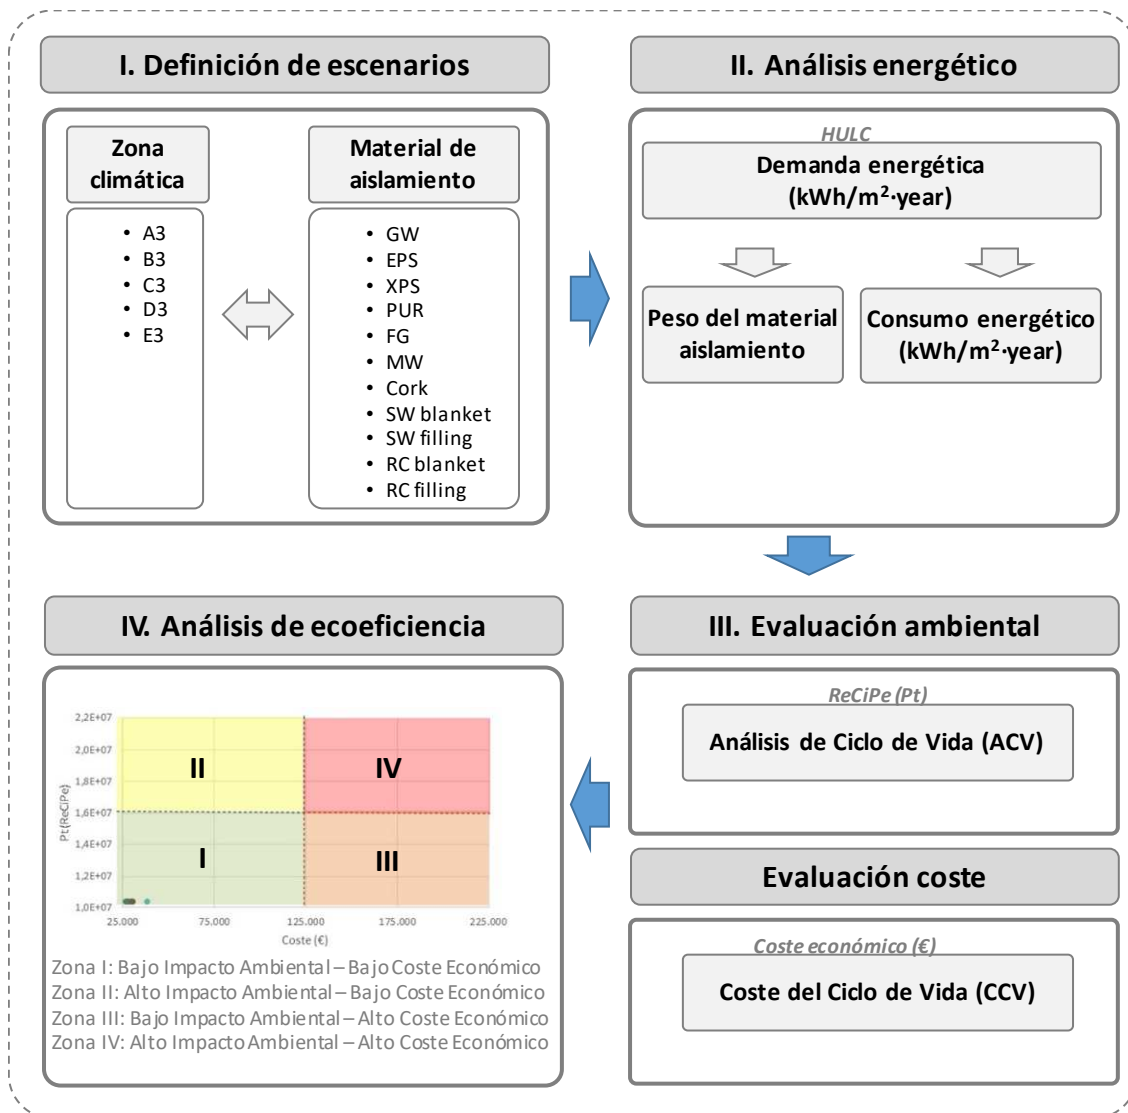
I. Definición de escenarios

Zona climática

- A3
- B3
- C3
- D3
- E3

Material de aislamiento

- GW
- EPS
- XPS
- PUR
- FG
- MW
- Cork
- SW blanket
- SW filling
- RC blanket
- RC filling

II. Análisis energético

HULC

Demanda energética (kWh/m²·year)

Peso del material aislamiento

Consumo energético (kWh/m²·year)

III. Evaluación ambiental

ReCiPe (Pt)

Análisis de Ciclo de Vida (ACV)

Evaluación coste

Coste económico (€)

Coste del Ciclo de Vida (CCV)

IV. Análisis de ecoeficiencia

2,2E+07
2,0E+07
1,8E+07
1,6E+07
1,4E+07
1,2E+07
1,0E+07
Pt(ReCiPe)

II
IV
I
III

25.000
75.000
125.000
175.000
225.000
Coste (€)

Zona I: Bajo Impacto Ambiental – Bajo Coste Económico
Zona II: Alto Impacto Ambiental – Bajo Coste Económico
Zona III: Bajo Impacto Ambiental – Alto Coste Económico
Zona IV: Alto Impacto Ambiental – Alto Coste Económico